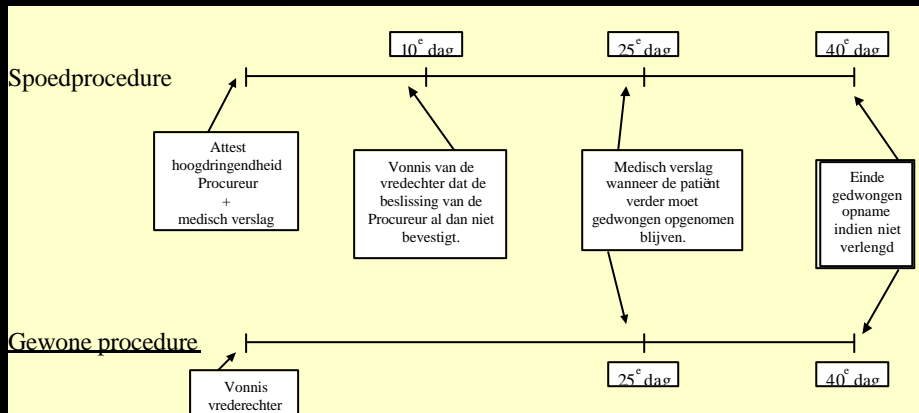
10$^{e}$ dag

25$^{e}$ dag

40$^{e}$ dag

Spoedprocedure

Attest hoogdringendheid Procureur + medisch verslag

Vonnis van de vrederechter dat de beslissing van de Procureur al dan niet bevestigt.

Medisch verslag wanneer de patiënt verder moet gedwongen opgenomen blijven.

Einde gedwongen opname indien niet verlengd

Gewone procedure

Vonnis vrederechter

25$^{e}$ dag

40$^{e}$ dag